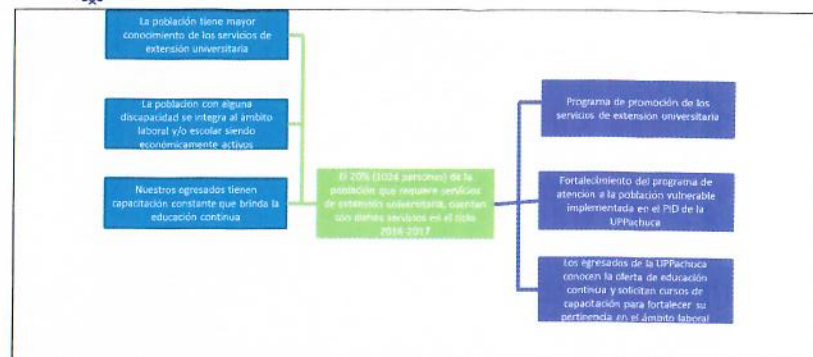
La población tiene mayor conocimiento de los servicios de extensión universitaria

La población con alguna discapacidad se integra al ámbito laboral y/o escolar siendo económicamente activos

Nuestros egresados tienen capacitación constante que brinda la educación continua

El 20% (1024 personas) de la población que requiere servicios de extensión universitaria, cuentan con dichos servicios en el ciclo 2016-2017

Programa de promoción de los servicios de extensión universitaria

Fortalecimiento del programa de atención a la población vulnerable implementada en el PID de la UPPachuca

Los egresados de la UPPachuca conocen la oferta de educación continua y solicitan cursos de capacitación para fortalecer su pertinencia en el ámbito laboral